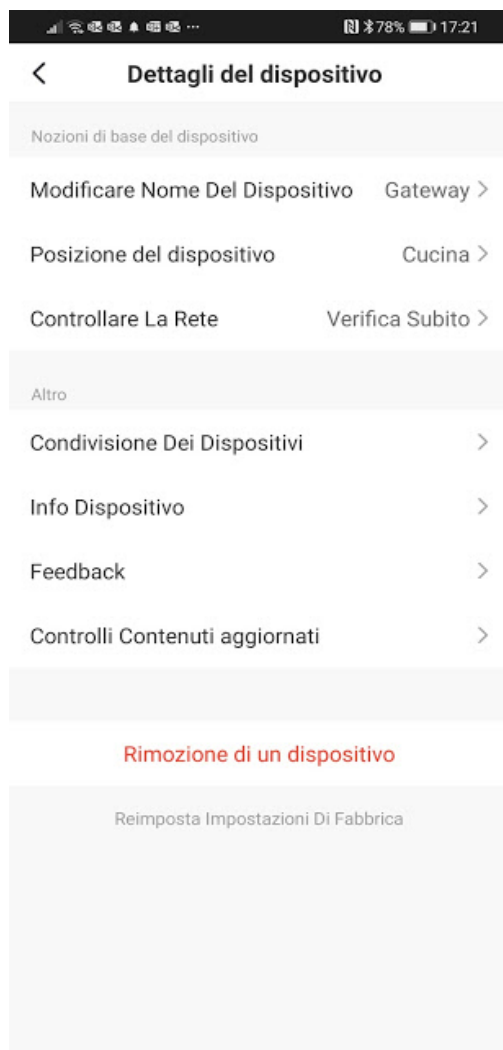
78% 17:21

<

Dettagli del dispositivo

Nozioni di base del dispositivo

Modificare Nome Del Dispositivo Gateway >

Posizione del dispositivo Cucina >

Controllare La Rete Verifica Subito >

Altro

Condivisione Dei Dispositivi >

Info Dispositivo >

Feedback >

Controlli Contenuti aggiornati >

Rimozione di un dispositivo

Reimposta Impostazioni Di Fabbrica